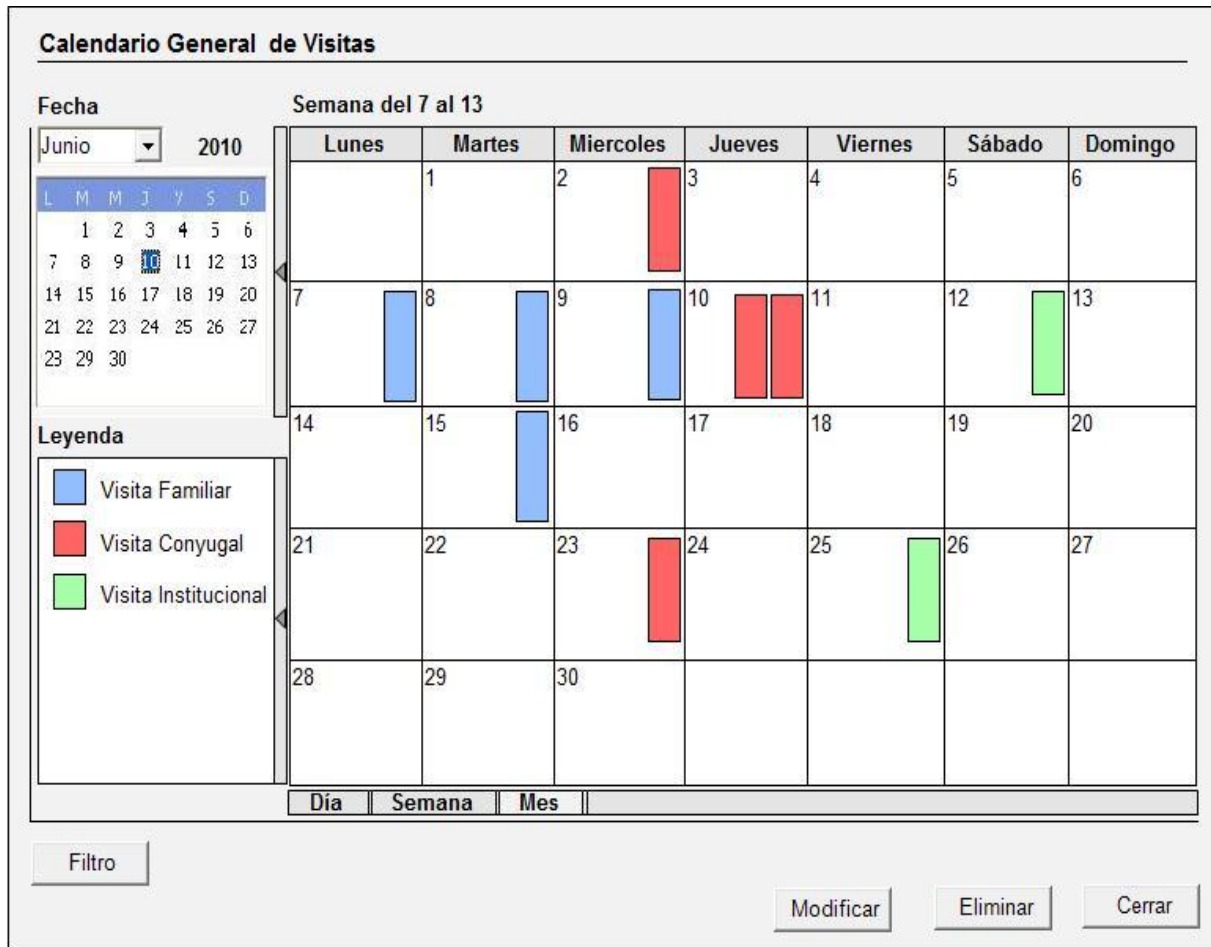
Calendario General de Visitas

Fecha

Junio 2010

| L | M | M | J | V | S | D |
|---|---|---|---|---|---|---|
| | 1 | 2 | 3 | 4 | 5 | 6 |
| 7 | 8 | 9 | 10 | 11 | 12 | 13 |
| 14 | 15 | 16 | 17 | 18 | 19 | 20 |
| 21 | 22 | 23 | 24 | 25 | 26 | 27 |
| 23 | 29 | 30 | | | | |

Leyenda

Visita Familiar
Visita Conyugal
Visita Institucional

Semana del 7 al 13

| Lunes | Martes | Miercoles | Jueves | Viernes | Sábado | Domingo |
|---|---|---|---|---|---|---|
| | 1 | 2 | 3 | 4 | 5 | 6 |
| 7 | 8 | 9 | 10 | 11 | 12 | 13 |
| 14 | 15 | 16 | 17 | 18 | 19 | 20 |
| 21 | 22 | 23 | 24 | 25 | 26 | 27 |
| 28 | 29 | 30 | | | | |

Día Semana Mes

Filtro

Modificar Eliminar Cerrar